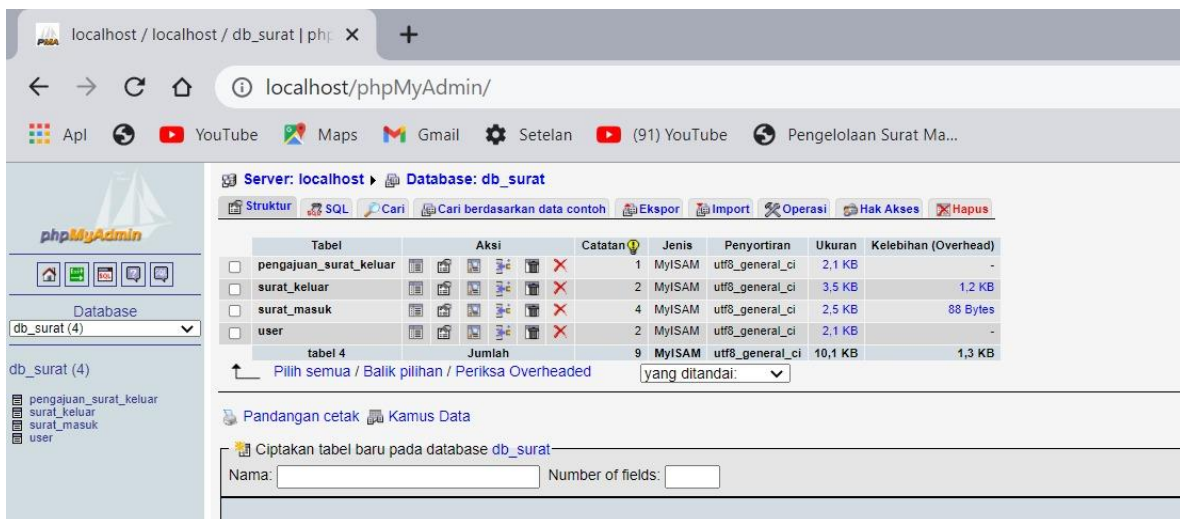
localhost / localhost / db_surat | php ×

localhost/phpMyAdmin/

Apl YouTube Maps Gmail Setelan (91) YouTube Pengelolaan Surat Ma...

phpMyAdmin

Database
db_surat (4)

db_surat (4)

pengajuan_surat_keluar
surat_keluar
surat_masuk
user

Server: localhost ▸ Database: db_surat

Struktur SQL Cari Cari berdasarkan data contoh Ekspor Import Operasi Hak Akses Hapus

| | Tabel | Aksi | Catatan | Jenis | Penyortiran | Ukuran | Kelebihan (Overhead) |
|---|---|---|---|---|---|---|---|
| ☐ | pengajuan_surat_keluar | | 1 | MyISAM | utf8_general_ci | 2,1 KB | - |
| ☐ | surat_keluar | | 2 | MyISAM | utf8_general_ci | 3,5 KB | 1,2 KB |
| ☐ | surat_masuk | | 4 | MyISAM | utf8_general_ci | 2,5 KB | 88 Bytes |
| ☐ | user | | 2 | MyISAM | utf8_general_ci | 2,1 KB | - |
| | tabel 4 | Jumlah | 9 | MyISAM | utf8_general_ci | 10,1 KB | 1,3 KB |

Pilih semua / Balik pilihan / Periksa Overheaded   yang ditandai:

Pandangan cetak Kamus Data

Ciptakan tabel baru pada database db_surat
Nama: Number of fields: